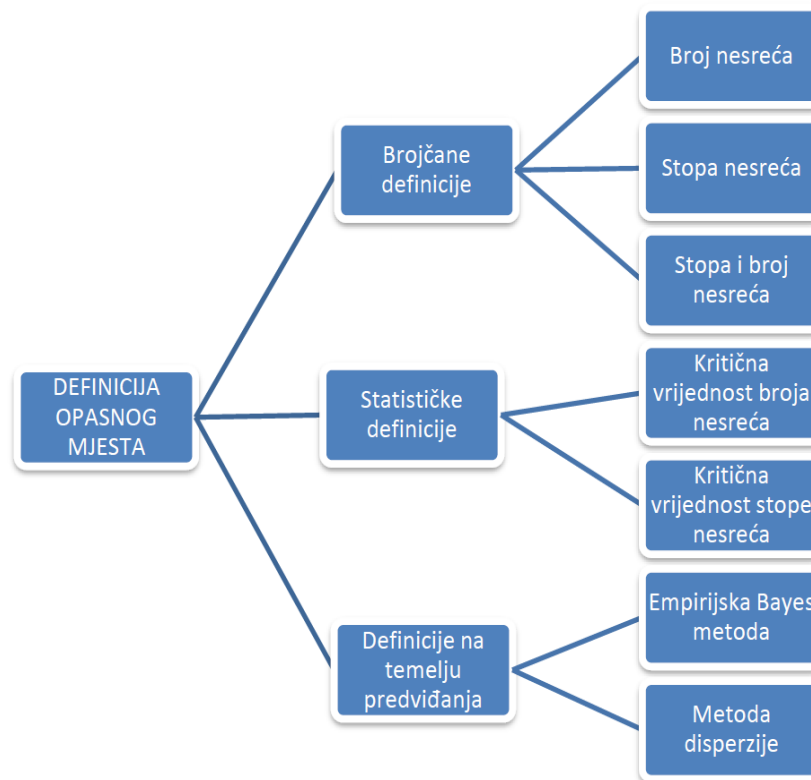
DEFINICIJA OPASNOG MJESTA

Brojčane definicije

Broj nesreća

Stopa nesreća

Stopa i broj nesreća

Statističke definicije

Kritična vrijednost broja nesreća

Kritična vrijednost stope nesreća

Definicije na temelju predviđanja

Empirijska Bayes metoda

Metoda disperzije